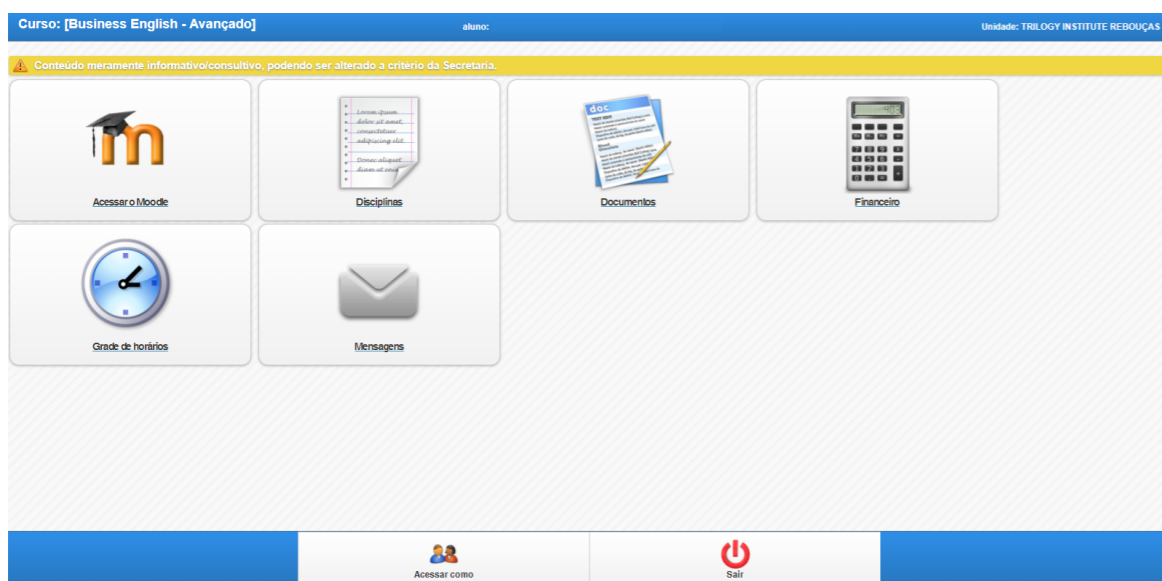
Curso: [Business English - Avançado]
aluno:
Unidade: TRILOGY INSTITUTE REBOUÇAS

Conteúdo meramente informativo/consultivo, podendo ser alterado a critério da Secretaria.

Acessar o Moodle

Lorem ipsum dolor sit amet, consectetur adipiscing elit Donec aliquet diam ut cras

Disciplinas

doc

Documentos

Financeiro

Grade de horários

Mensagens

Acessar como

Sair